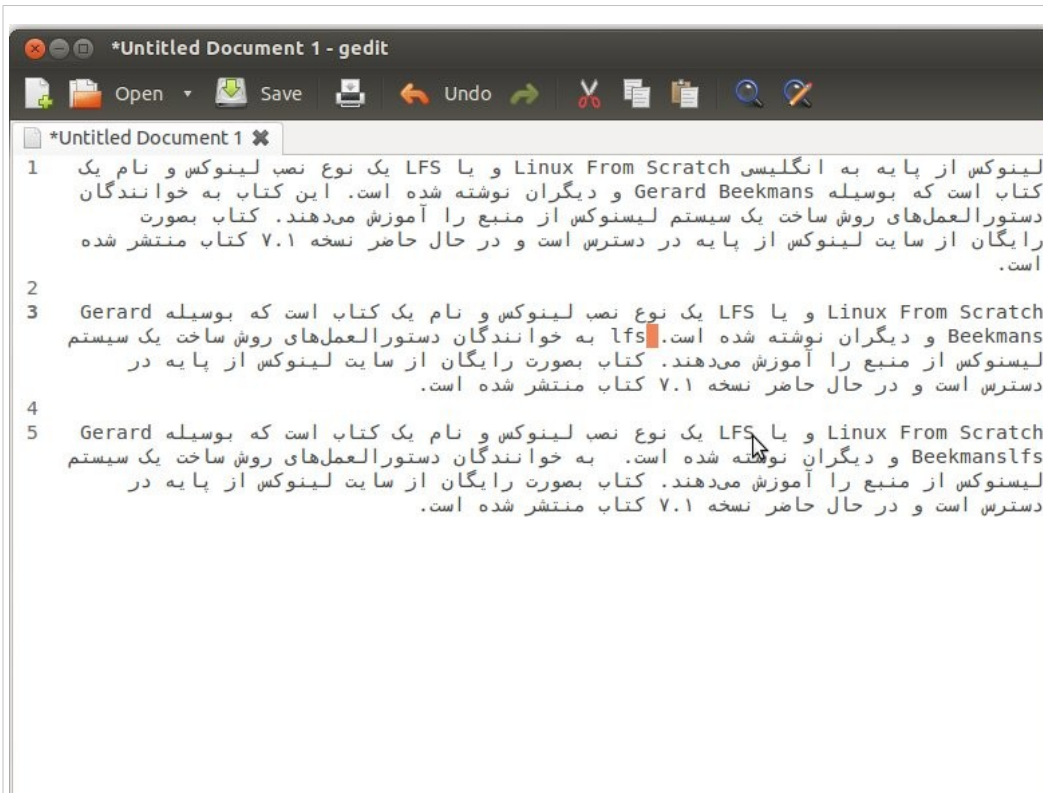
*Untitled Document 1 - gedit

Open Save Undo

*Untitled Document 1

1 لینوکس از پایه به انگلیسی Linux From Scratch و یا LFS یک نوع نصب لینوکس و نام یک کتاب است که بوسیله Gerard Beekmans و دیگران نوشته شده است. این کتاب به خوانندگان دستورالعمل‌های روش ساخت یک سیستم لینوکس از منبع را آموزش می‌دهند. کتاب بصورت رایگان از سایت لینوکس از پایه در دسترس است و در حال حاضر نسخه ۷.۱ کتاب منتشر شده است.

2

3 Linux From Scratch و یا LFS یک نوع نصب لینوکس و نام یک کتاب است که بوسیله Gerard Beekmans و دیگران نوشته شده است.lfs به خوانندگان دستورالعمل‌های روش ساخت یک سیستم لینوکس از منبع را آموزش می‌دهند. کتاب بصورت رایگان از سایت لینوکس از پایه در دسترس است و در حال حاضر نسخه ۷.۱ کتاب منتشر شده است.

4

5 Linux From Scratch و یا LFS یک نوع نصب لینوکس و نام یک کتاب است که بوسیله Gerard Beekmanslfs و دیگران نوشته شده است. به خوانندگان دستورالعمل‌های روش ساخت یک سیستم لینوکس از منبع را آموزش می‌دهند. کتاب بصورت رایگان از سایت لینوکس از پایه در دسترس است و در حال حاضر نسخه ۷.۱ کتاب منتشر شده است.